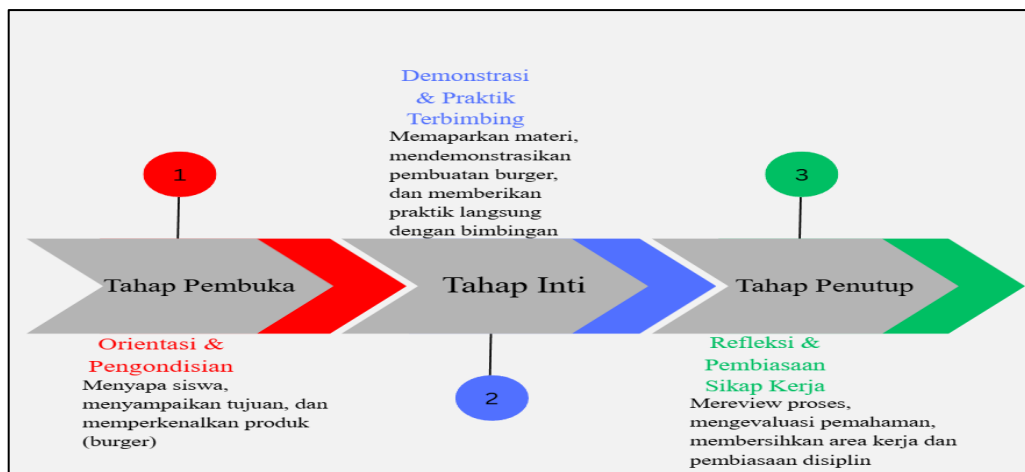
Demonstrasi & Praktik Terbimbing

Memaparkan materi, mendemonstrasikan pembuatan burger, dan memberikan praktik langsung dengan bimbingan

1

3

Tahap Pembuka

Tahap Inti

Tahap Penutup

Orientasi & Pengondisian

Menyapa siswa, menyampaikan tujuan, dan memperkenalkan produk (burger)

2

Refleksi & Pembiasaan Sikap Kerja

Mereview proses, mengevaluasi pemahaman, membersihkan area kerja dan pembiasaan disiplin